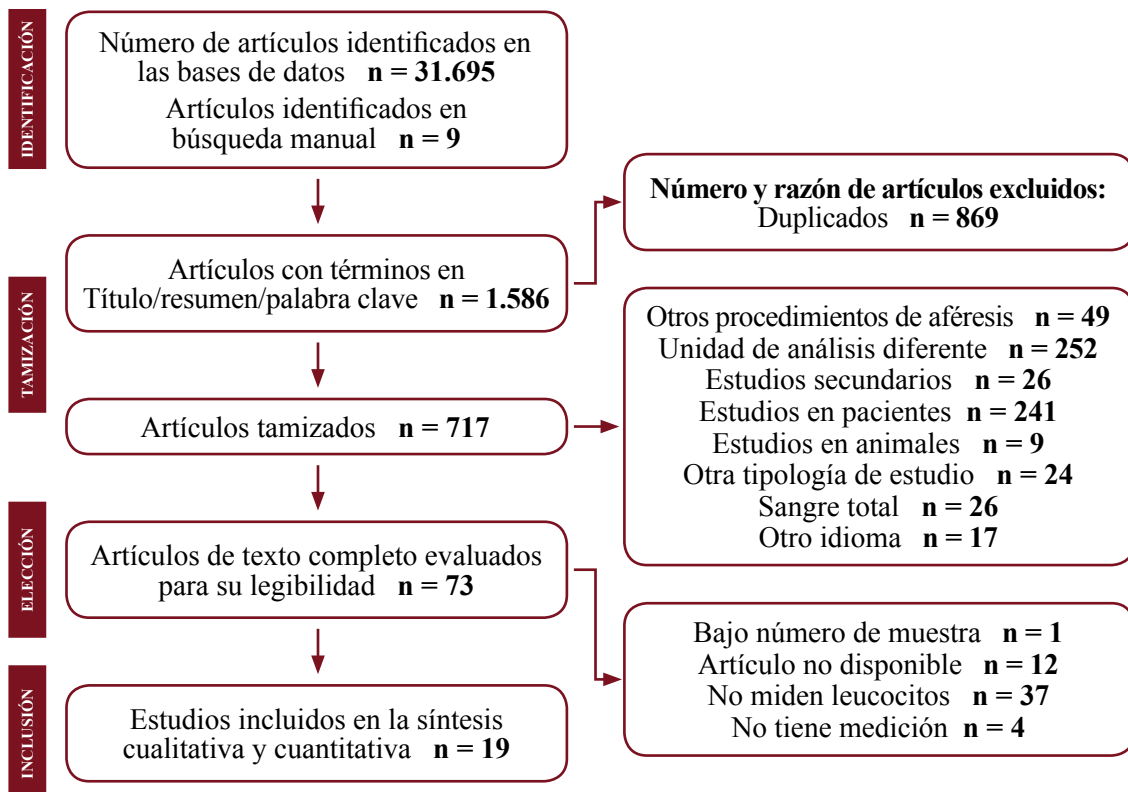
IDENTIFICACIÓN

Número de artículos identificados en las bases de datos **n = 31.695**
Artículos identificados en búsqueda manual **n = 9**

Número y razón de artículos excluidos:
Duplicados **n = 869**

TAMIZACIÓN

Artículos con términos en Título/resumen/palabra clave **n = 1.586**

Otros procedimientos de aféresis **n = 49**
Unidad de análisis diferente **n = 252**
Estudios secundarios **n = 26**
Estudios en pacientes **n = 241**
Estudios en animales **n = 9**
Otra tipología de estudio **n = 24**
Sangre total **n = 26**
Otro idioma **n = 17**

Artículos tamizados **n = 717**

ELECCIÓN

Artículos de texto completo evaluados para su legibilidad **n = 73**

Bajo número de muestra **n = 1**
Artículo no disponible **n = 12**
No miden leucocitos **n = 37**
No tiene medición **n = 4**

INCLUSIÓN

Estudios incluidos en la síntesis cualitativa y cuantitativa **n = 19**